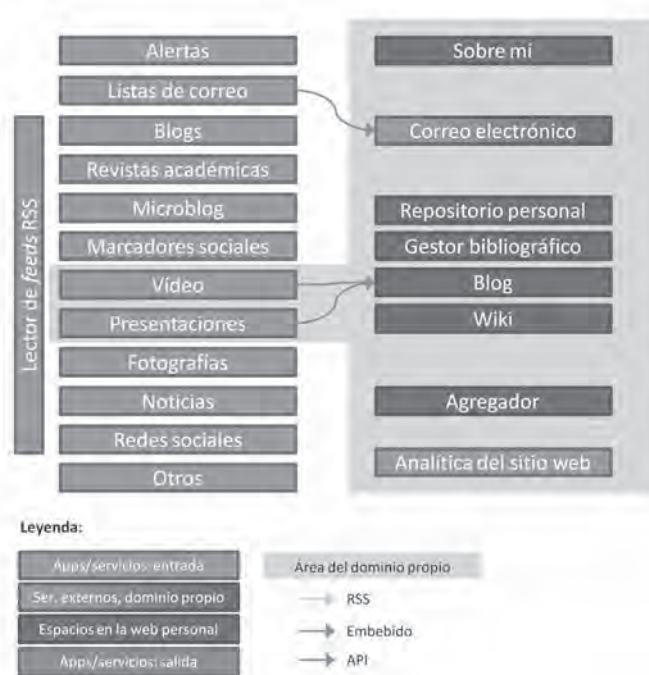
Lector de *feeds* RSS

Alertas
Listas de correo
Blogs
Revistas académicas
Microblog
Marcadores sociales
Vídeo
Presentaciones
Fotografías
Noticias
Redes sociales
Otros

Sobre mí
Correo electrónico
Repositorio personal
Gestor bibliográfico
Blog
Wiki
Agregador
Analítica del sitio web

Leyenda:

Apps/servicios: entrada
Ser. externos, dominio propio
Espacios en la web personal
Apps/servicios: salida

Área del dominio propio
RSS
Embebido
API